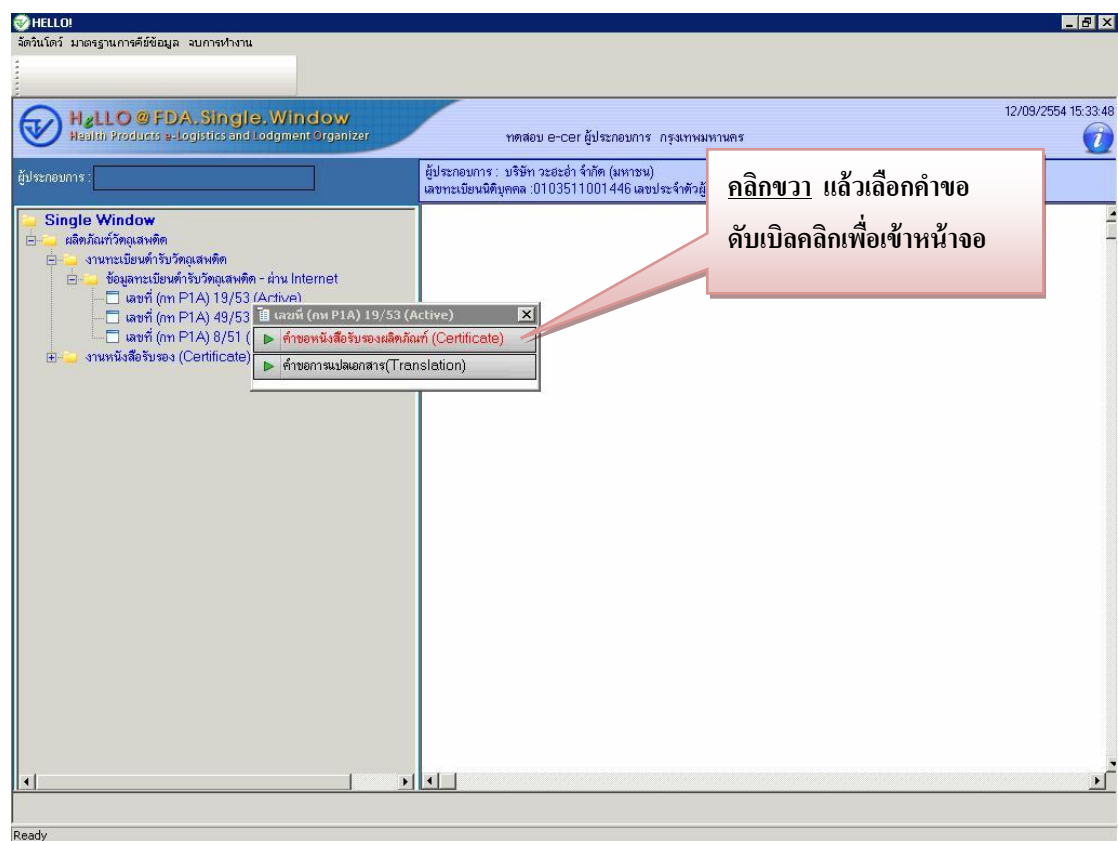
HELLO!

จัดวินโดว์ มาตรฐานการคีย์ข้อมูล จบการทำงาน

HeLLO @ FDA.Single.Window
Health Products e-Logistics and Lodgment Organizer

ทดสอบ e-cer ผู้ประกอบการ กรุงเทพมหานคร

12/09/2554 15:33:48

ผู้ประกอบการ :

ผู้ประกอบการ : บริษัท วะธะอำ จำกัด (มหาชน)
เลขทะเบียนนิติบุคคล :0103511001446 เลขประจำตัวผู้

คลิกขวา แล้วเลือกคำขอ

ดับเบิลคลิกเพื่อเข้าหน้าจอ

Single Window
ผลิตภัณฑ์วัตถุเสพติด
งานทะเบียนตำรับวัตถุเสพติด
ข้อมูลทะเบียนตำรับวัตถุเสพติด - ผ่าน Internet
เลขที่ (กท P1A) 19/53 (Active)
เลขที่ (กท P1A) 49/53
เลขที่ (กท P1A) 8/51 (
งานหนังสือรับรอง (Certificate)

เลขที่ (กท P1A) 19/53 (Active)
คำขอหนังสือรับรองผลิตภัณฑ์ (Certificate)
คำขอการแปลเอกสาร(Translation)

Ready